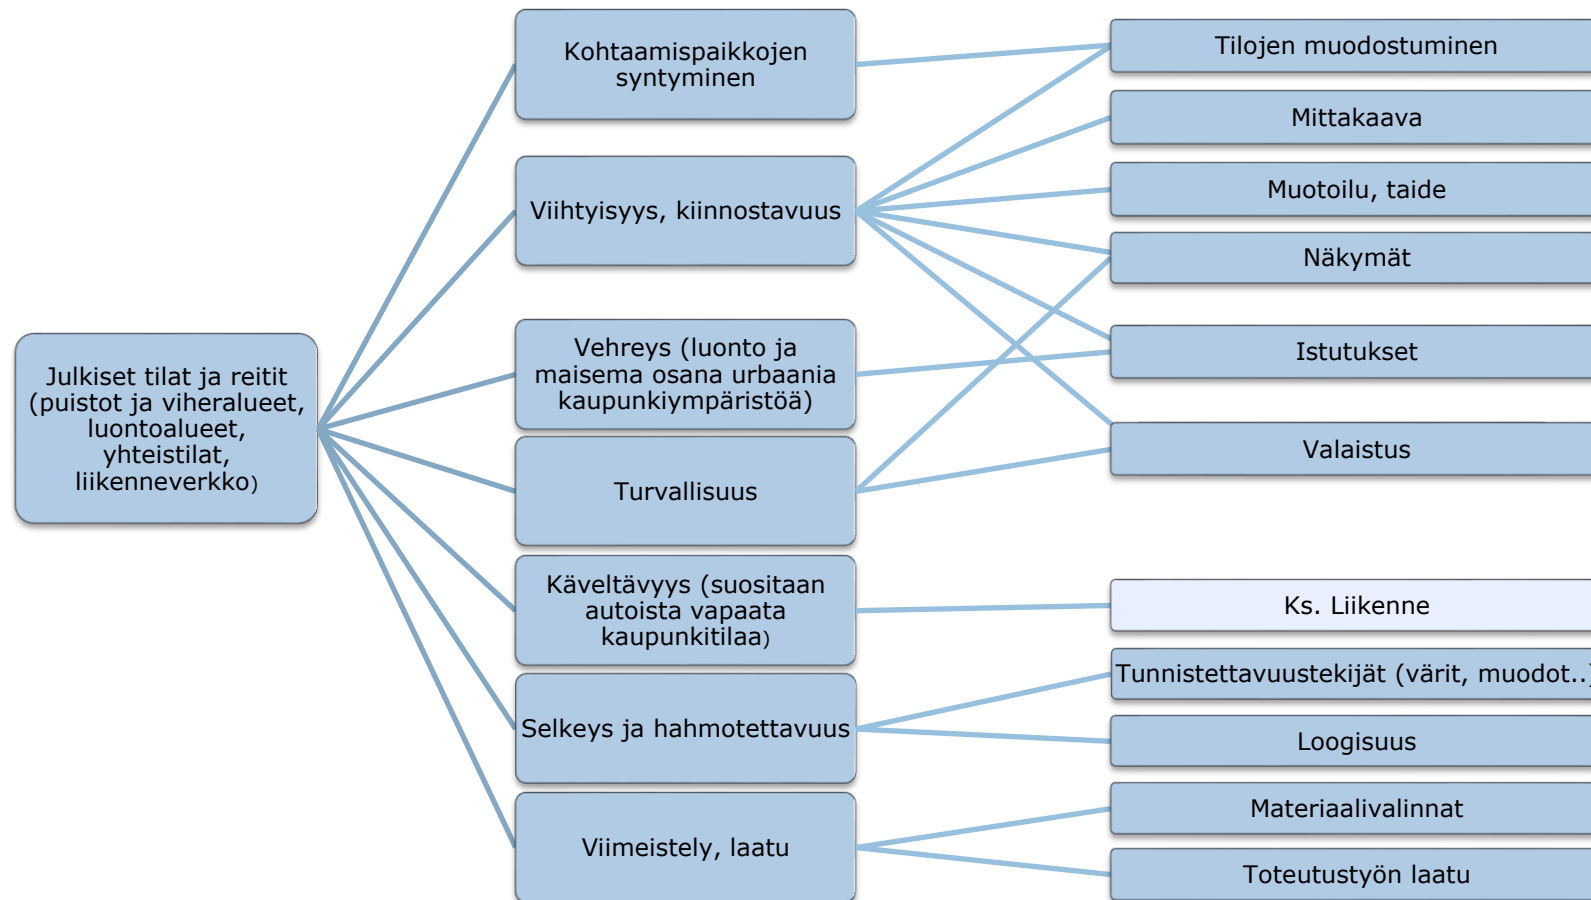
Julkiset tilat ja reitit (puistot ja viheralueet, luontoalueet, yhteistilat, liikenneverkko)

Kohtaamispaikkojen syntyminen

Viihtyisyys, kiinnostavuus

Vehreys (luonto ja maisema osana urbaania kaupunkiympäristöä)

Turvallisuus

Käveltävyys (suositaan autoista vapaata kaupunkitilaa)

Selkeys ja hahmotettavuus

Viimeistely, laatu

Tilojen muodostuminen

Mittakaava

Muotoilu, taide

Näkymät

Istutukset

Valaistus

Ks. Liikenne

Tunnistettavuustekijät (värit, muodot..)

Loogisuus

Materiaalivalinnat

Toteutustyön laatu